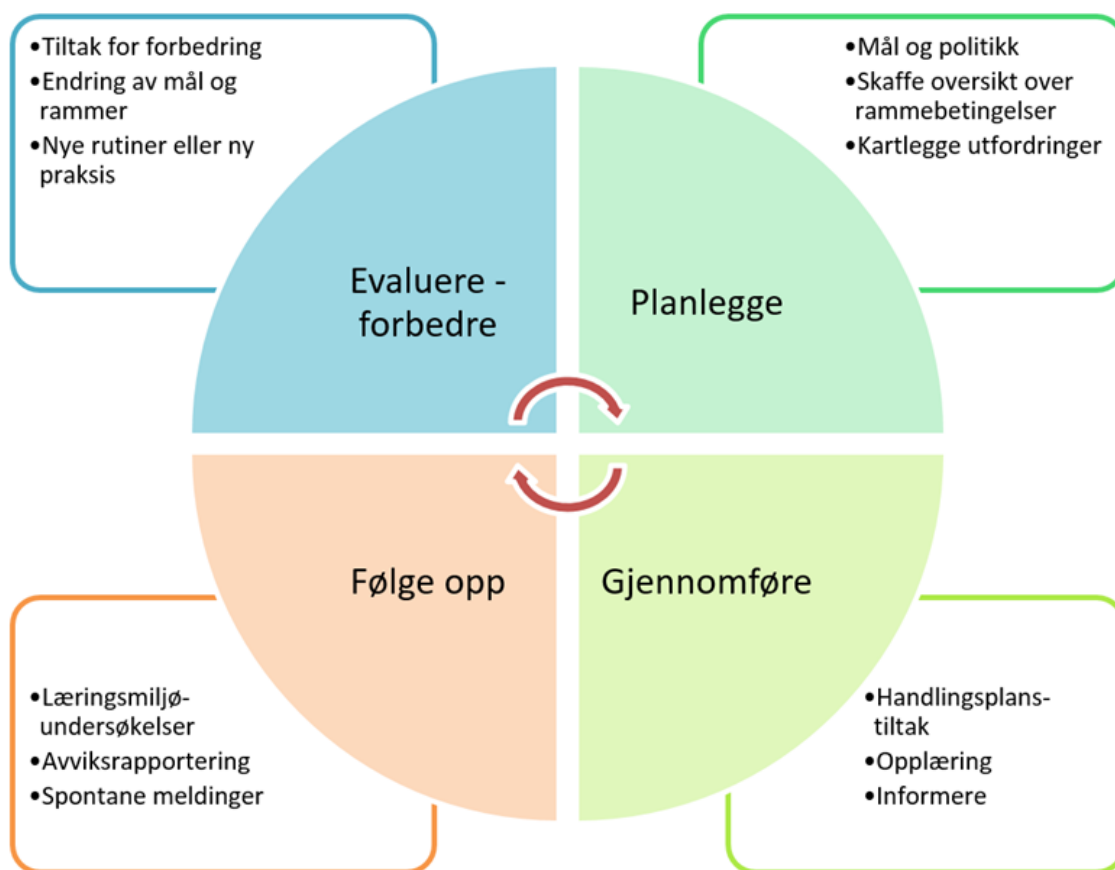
•Tiltak for forbedring
•Endring av mål og rammer
•Nye rutiner eller ny praksis

•Mål og politikk
•Skaffe oversikt over rammebetingelser
•Kartlegge utfordringer

Evaluere - forbedre

Planlegge

Følge opp

Gjennomføre

•Læringsmiljø-undersøkelser
•Avviksrapportering
•Spontane meldinger

•Handlingsplans-tiltak
•Opplæring
•Informere